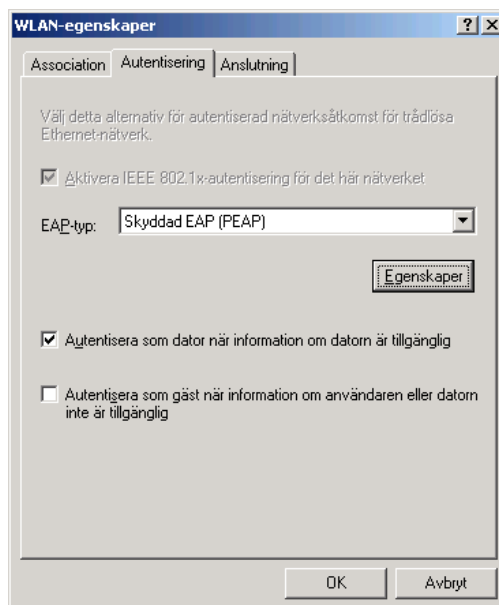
WLAN-egenskaper

? X

Association | Autentisering | Anslutning

Välj detta alternativ för autentiserad nätverksåtkomst för trådlösa Ethernet-nätverk.

☑ Aktivera IEEE 802.1x-autentisering för det här nätverket

EAP-typ: Skyddad EAP (PEAP)

Egenskaper

☑ Autentisera som dator när information om datorn är tillgänglig

☐ Autentisera som gäst när information om användaren eller datorn inte är tillgänglig

OK

Avbryt